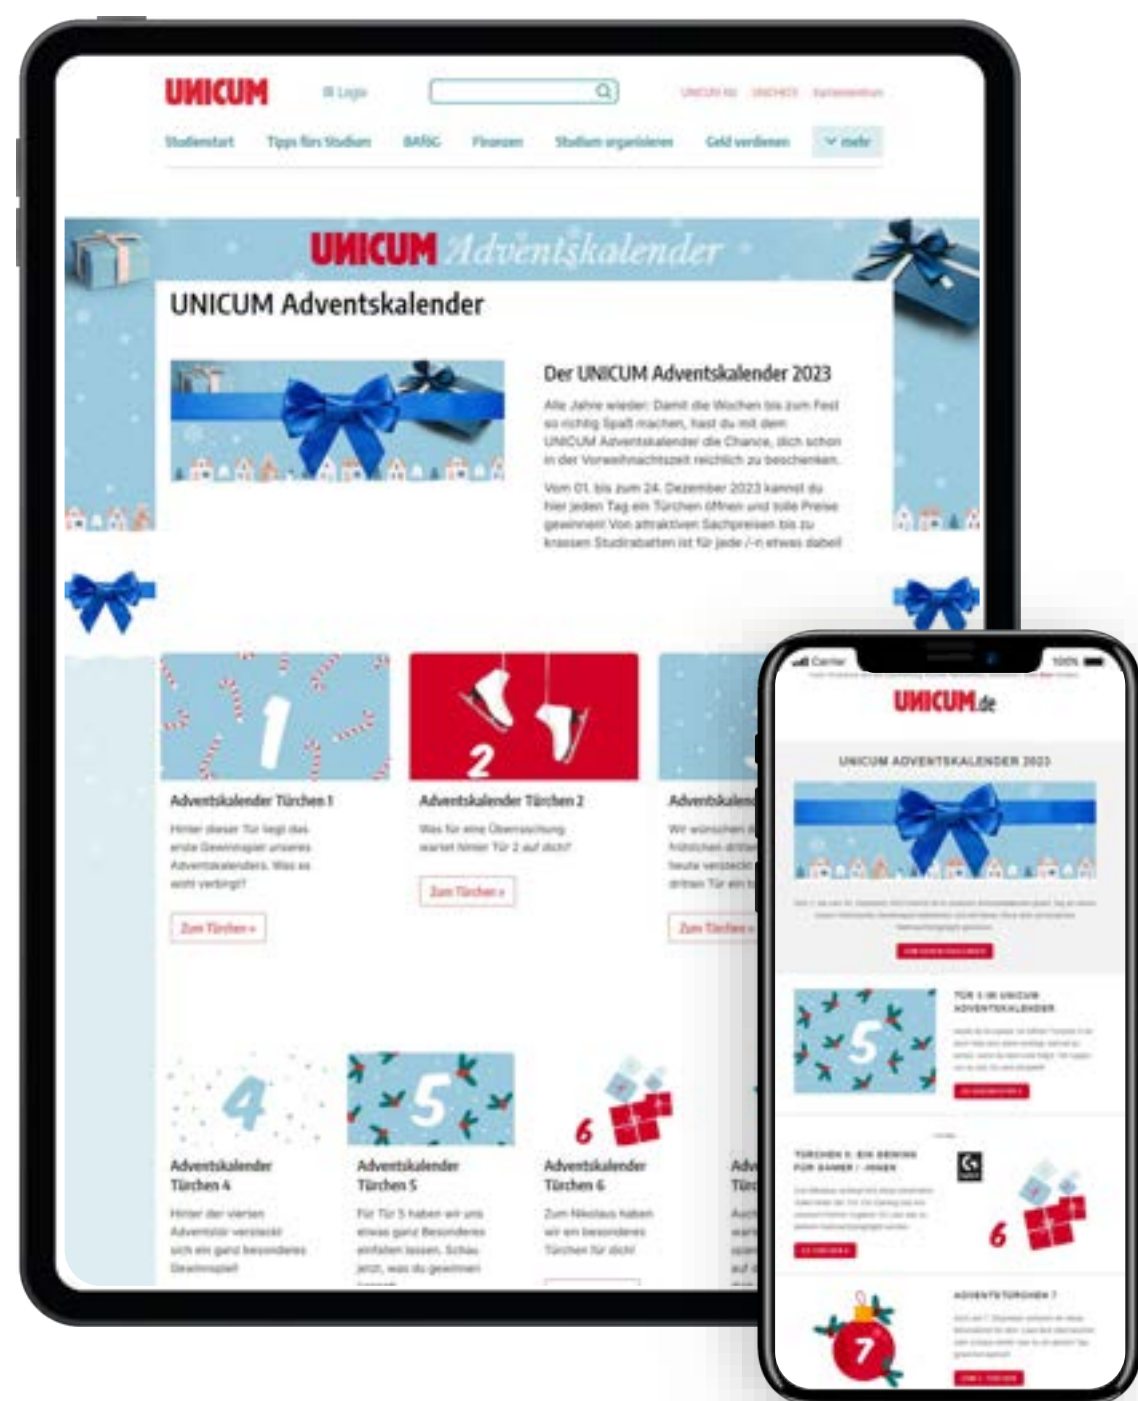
UNICUM

Login

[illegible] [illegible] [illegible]

Studienstart Tipps fürs Studium BAföG Finanzen Studium organisieren Geld verdienen mehr

UNICUM Adventskalender

UNICUM Adventskalender

Der UNICUM Adventskalender 2023

Alle Jahre wieder: Damit die Wochen bis zum Fest so richtig Spaß machen, hast du mit dem UNICUM Adventskalender die Chance, dich schon in der Vorweihnachtszeit reichlich zu beschenken.

Vom 01. bis zum 24. Dezember 2023 kannst du hier jeden Tag ein Türchen öffnen und tolle Preise gewinnen! Von attraktiven Sachpreisen bis zu krassen Studirabatten ist für jede/-n etwas dabei!

1

Adventskalender Türchen 1

Hinter dieser Tür liegt das erste Gewinnspiel unseres Adventskalenders. Was es wohl verbirgt?

Zum Türchen »

2

Adventskalender Türchen 2

Was für eine Überraschung wartet hinter Tür 2 auf dich?

Zum Türchen »

Adventskalend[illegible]

Wir wünschen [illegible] fröhlichen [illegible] heute versteckt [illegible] dritten Tür ein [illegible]

Zum Türchen »

4

Adventskalender Türchen 4

Hinter der vierten Adventstür versteckt sich ein ganz besonderes Gewinnspiel

5

Adventskalender Türchen 5

Für Tür 5 haben wir uns etwas ganz Besonderes einfallen lassen. Schau jetzt, was du gewinnen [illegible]

6

Adventskalender Türchen 6

Zum Nikolaus haben wir ein besonderes Türchen für dich!

Adv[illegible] Tür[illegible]

Carrier 100%

UNICUM.de

UNICUM ADVENTSKALENDER 2023

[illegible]

5

TÜR 5 IM UNICUM ADVENTSKALENDER

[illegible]

TÜRCHEN 6: EIN GEWINN FÜR GAMER / -INNEN

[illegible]

6

ADVENTSTÜRCHEN 7

7

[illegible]